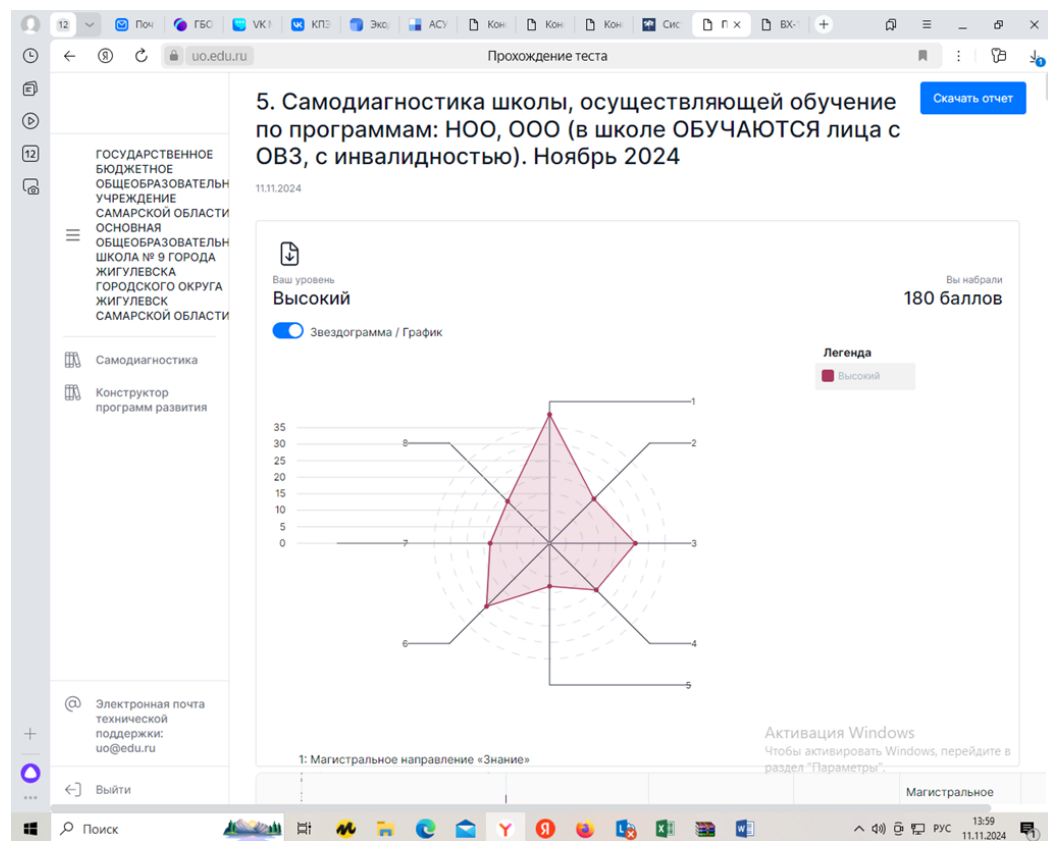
12 Поч ГБО VK КПЭ Экс АСУ Кон Кон Кон Сис П × ВХ-

uo.edu.ru Прохождение теста

ГОСУДАРСТВЕННОЕ БЮДЖЕТНОЕ ОБЩЕОБРАЗОВАТЕЛЬН УЧРЕЖДЕНИЕ САМАРСКОЙ ОБЛАСТИ ОСНОВНАЯ ОБЩЕОБРАЗОВАТЕЛЬН ШКОЛА № 9 ГОРОДА ЖИГУЛЕВСКА ГОРОДСКОГО ОКРУГА ЖИГУЛЕВСК САМАРСКОЙ ОБЛАСТИ

Самодиагностика

Конструктор программ развития

Электронная почта технической поддержки: uo@edu.ru

Выйти

5. Самодиагностика школы, осуществляющей обучение по программам: НОО, ООО (в школе ОБУЧАЮТСЯ лица с ОВЗ, с инвалидностью). Ноябрь 2024

Скачать отчет

11.11.2024

Ваш уровень
Высокий

Вы набрали
180 баллов

Звездограмма / График

Легенда
Высокий

35
30
25
20
15
10
5
0

1
2
3
4
5
6
7
8

Активация Windows
Чтобы активировать Windows, перейдите в раздел "Параметры".

1: Магистральное направление «Знание»

Магистральное

Поиск

РУС 13:59 11.11.2024